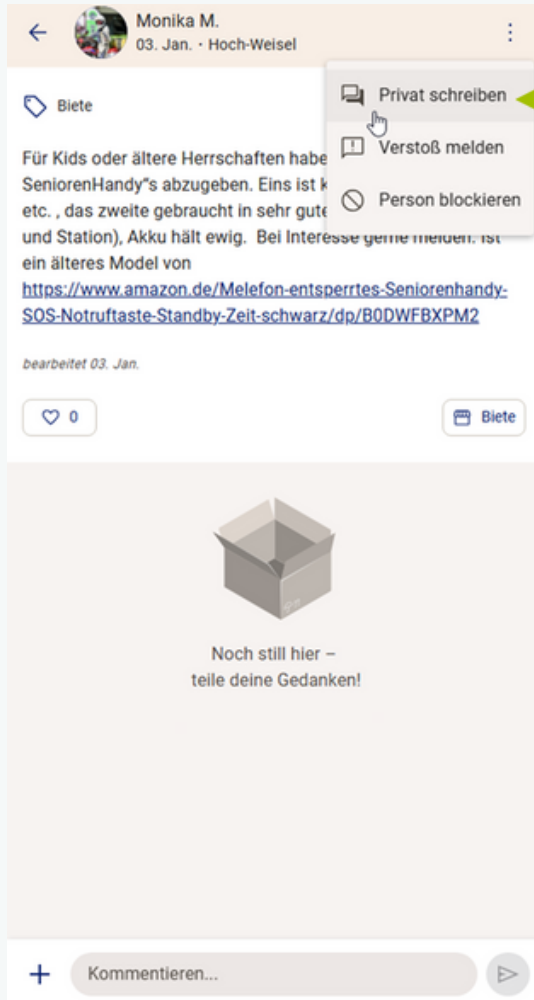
Monika M.
03. Jan. · Hoch-Weisel

Privat schreiben
Verstoß melden
Person blockieren

Biete

Für Kids oder ältere Herrschaften habe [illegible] SeniorenHandy"s abzugeben. Eins ist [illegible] etc. , das zweite gebraucht in sehr gute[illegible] und Station), Akku hält ewig. Bei Interesse gerne melden. Ist ein älteres Model von https://www.amazon.de/Melefon-entsperrtes-Seniorenhandy-SOS-Notruftaste-Standby-Zeit-schwarz/dp/B0DWFBXPM2

bearbeitet 03. Jan.

0

Biete

Noch still hier – teile deine Gedanken!

+

Kommentieren...